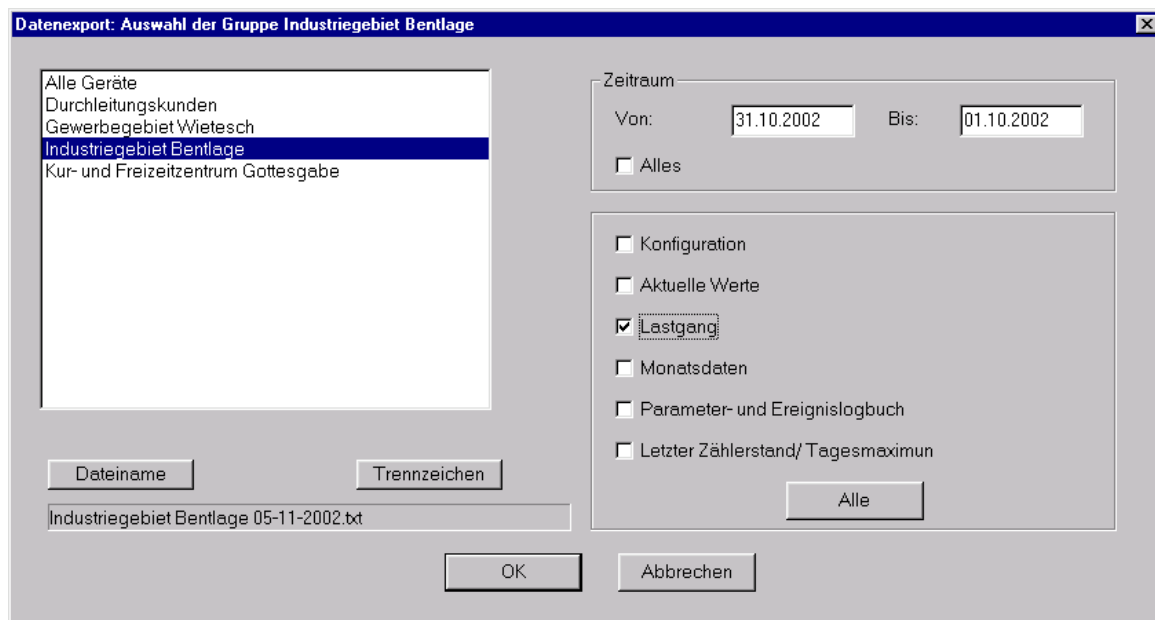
Datenexport: Auswahl der Gruppe Industriegebiet Bentlage

Alle Geräte
Durchleitungskunden
Gewerbegebiet Wietesch
Industriegebiet Bentlage
Kur- und Freizeitzentrum Gottesgabe

Zeitraum
Von: 31.10.2002 Bis: 01.10.2002
Alles

Konfiguration
Aktuelle Werte
Lastgang
Monatsdaten
Parameter- und Ereignislogbuch
Letzter Zählerstand/ Tagesmaximun
Alle

Dateiname
Trennzeichen
Industriegebiet Bentlage 05-11-2002.txt

OK
Abbrechen